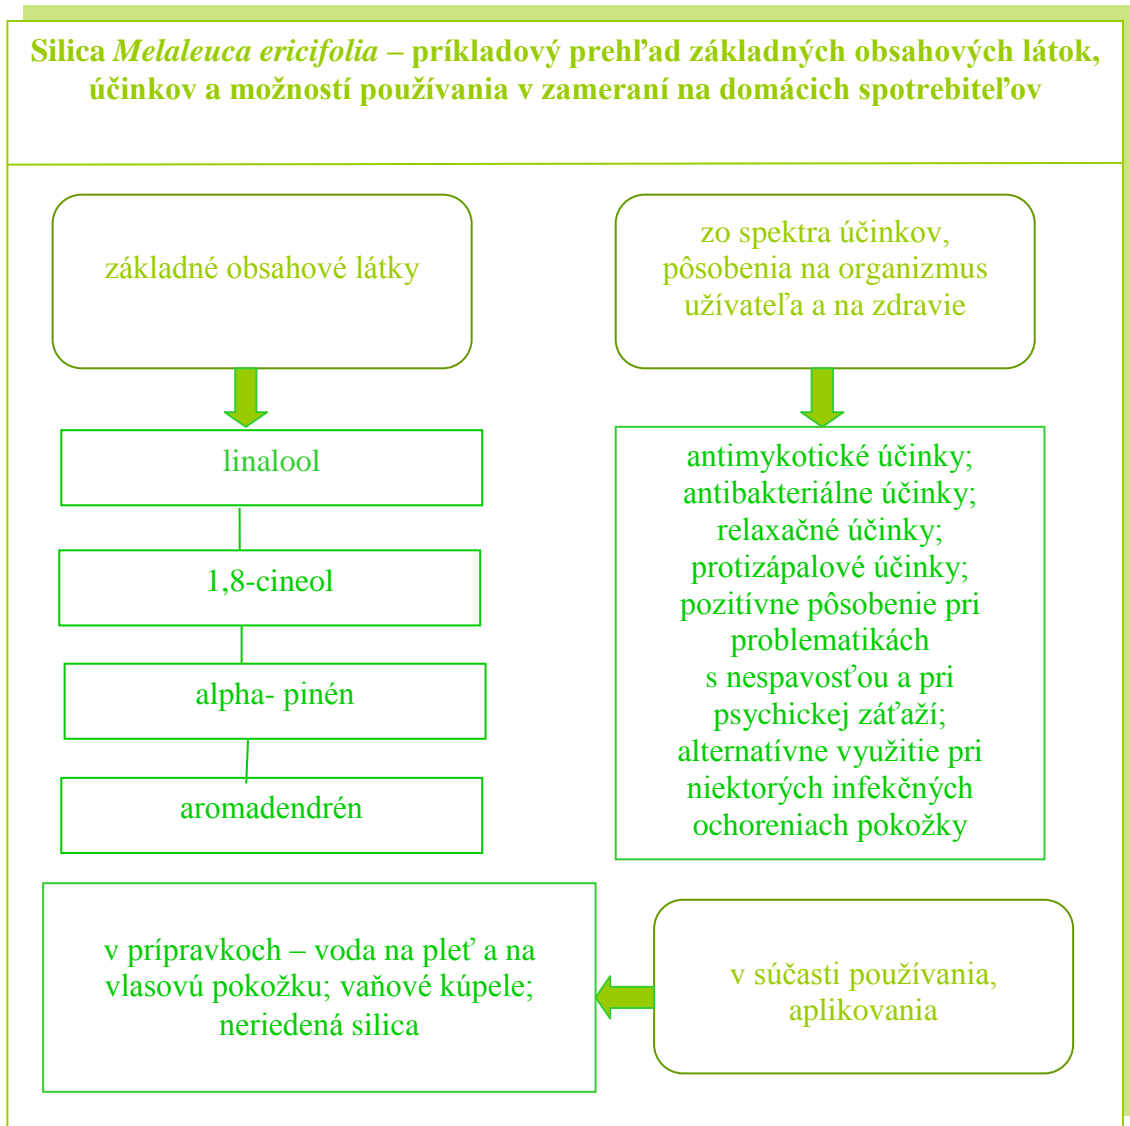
Silica *Melaleuca ericifolia* – príkladový prehľad základných obsahových látok, účinkov a možností používania v zameraní na domácich spotrebiteľov

základné obsahové látky

linalool

1,8-cineol

alpha- pinén

aromadendrén

zo spektra účinkov, pôsobenia na organizmus užívateľa a na zdravie

antimykotické účinky; antibakteriálne účinky; relaxačné účinky; protizápalové účinky; pozitívne pôsobenie pri problematikách s nespavosťou a pri psychickej záťaží; alternatívne využitie pri niektorých infekčných ochoreniach pokožky

v prípravkoch – voda na pleť a na vlasovú pokožku; vaňové kúpele; neriedená silica

v súčasti používania, aplikovania